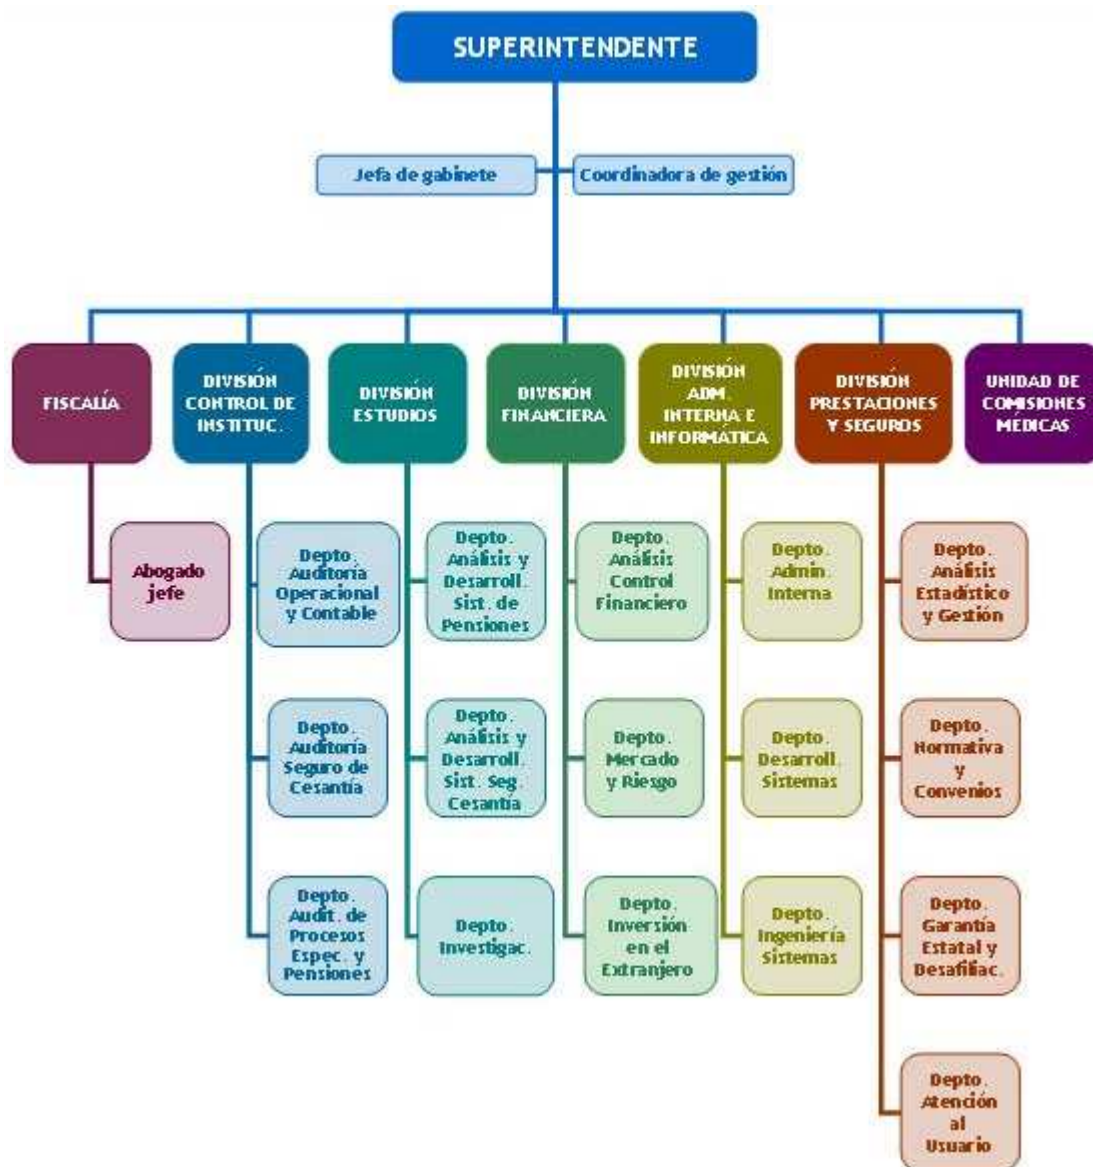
SUPERINTENDENTE

Jefa de gabinete

Coordinadora de gestión

FISCALÍA

Abogado jefe

DIVISIÓN CONTROL DE INSTITUC.

Depto. Auditoría Operacional y Contable

Depto. Auditoría Seguro de Cesantía

Depto. Audit. de Procesos Espec. y Pensiones

DIVISIÓN ESTUDIOS

Depto. Análisis y Desarroll. Sist. de Pensiones

Depto. Análisis y Desarroll. Sist. Seg. Cesantía

Depto. Investigac.

DIVISIÓN FINANCIERA

Depto. Análisis Control Financiero

Depto. Mercado y Riesgo

Depto. Inversión en el Extranjero

DIVISIÓN ADM. INTERNA E INFORMÁTICA

Depto. Admin. Interna

Depto. Desarroll. Sistemas

Depto. Ingeniería Sistemas

DIVISIÓN PRESTACIONES Y SEGUROS

Depto. Análisis Estadístico y Gestión

Depto. Normativa y Convenios

Depto. Garantía Estatal y Desafiliac.

Depto. Atención al Usuario

UNIDAD DE COMISIONES MÉDICAS